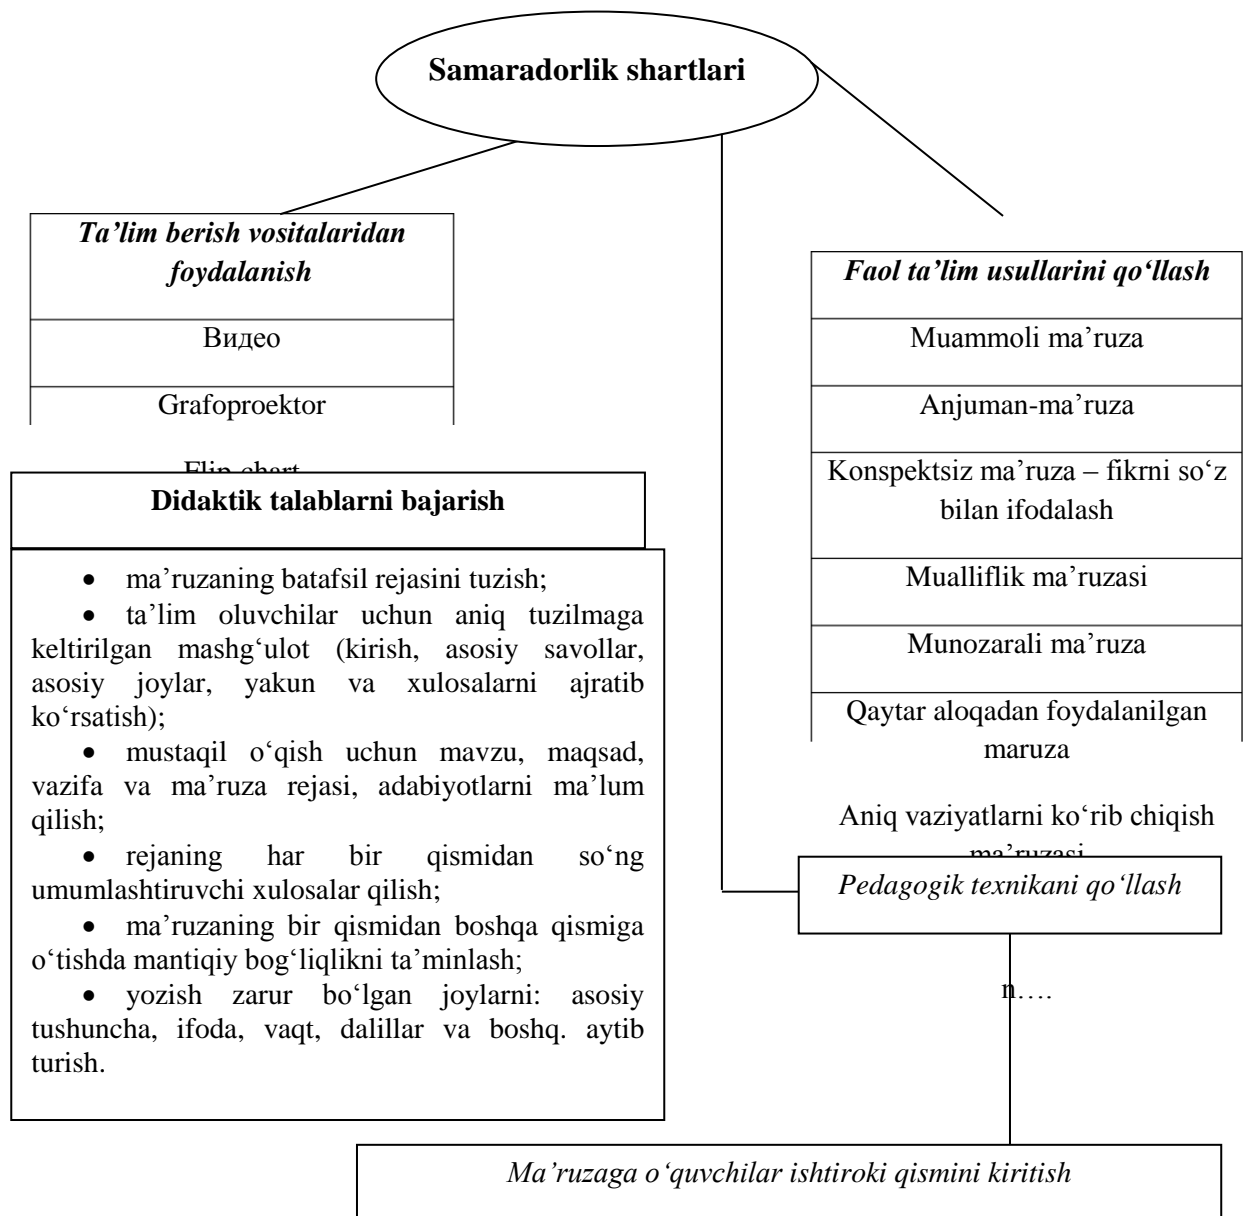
Samaradorlik shartlari

*Ta’lim berish vositalaridan foydalanish*

Видео

Grafoproektor

Flip chart

*Faol ta’lim usullarini qo‘llash*

Muammoli ma’ruza

Anjuman-ma’ruza

Konspektsiz ma’ruza – fikrni so‘z bilan ifodalash

Mualliflik ma’ruzasi

Munozarali ma’ruza

Qaytar aloqadan foydalanilgan maruza

Aniq vaziyatlarni ko‘rib chiqish ma’ruzasi

**Didaktik talablarni bajarish**

- ma’ruzaning batafsil rejasini tuzish;
- ta’lim oluvchilar uchun aniq tuzilmaga keltirilgan mashg‘ulot (kirish, asosiy savollar, asosiy joylar, yakun va xulosalarni ajratib ko‘rsatish);
- mustaqil o‘qish uchun mavzu, maqsad, vazifa va ma’ruza rejasi, adabiyotlarni ma’lum qilish;
- rejaning har bir qismidan so‘ng umumlashtiruvchi xulosalar qilish;
- ma’ruzaning bir qismidan boshqa qismiga o‘tishda mantiqiy bog‘liqlikni ta’minlash;
- yozish zarur bo‘lgan joylarni: asosiy tushuncha, ifoda, vaqt, dalillar va boshq. aytib turish.

*Pedagogik texnikani qo‘llash*

n….

*Ma’ruzaga o‘quvchilar ishtiroki qismini kiritish*